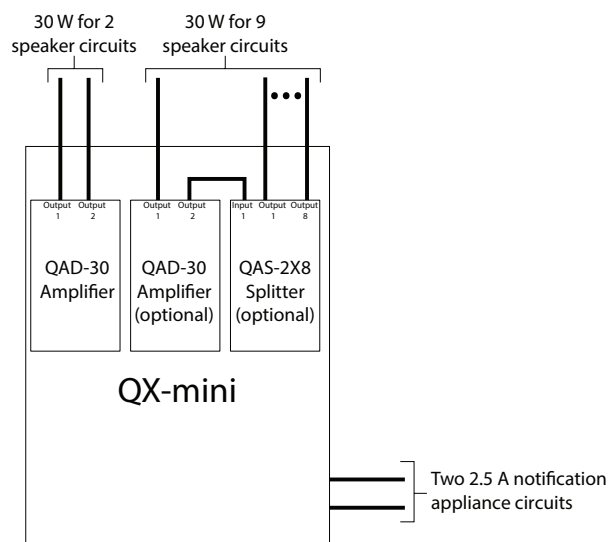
30 W for 2 speaker circuits

30 W for 9 speaker circuits

Output 1

Output 2

Output 1

Output 2

Input 1

Output 1

Output 8

QAD-30 Amplifier

QAD-30 Amplifier (optional)

QAS-2X8 Splitter (optional)

QX-mini

Two 2.5 A notification appliance circuits